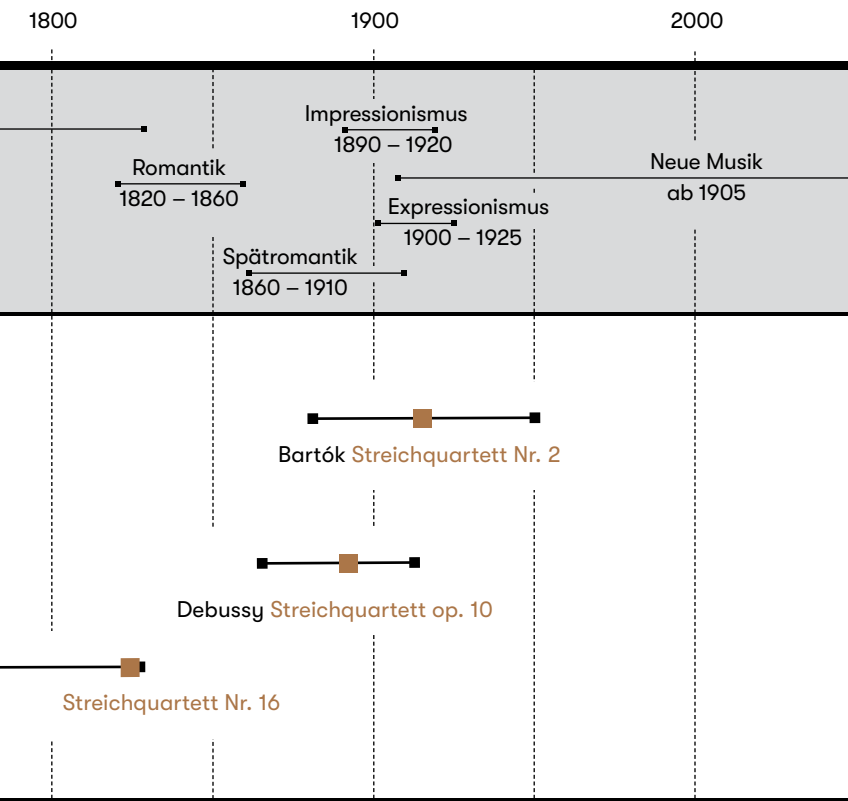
1800
1900
2000

Impressionismus
1890 – 1920

Romantik
1820 – 1860

Neue Musik
ab 1905

Expressionismus
1900 – 1925

Spätromantik
1860 – 1910

Bartók Streichquartett Nr. 2

Debussy Streichquartett op. 10

Streichquartett Nr. 16